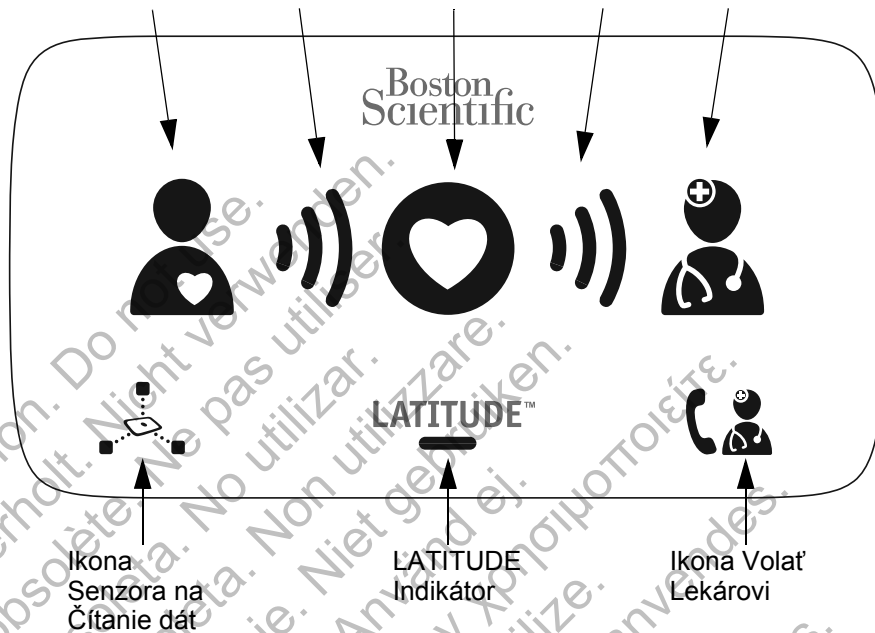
Boston Scientific

LATITUDE™

Ikona Senzora na Čítanie dát

LATITUDE Indikátor

Ikona Volať Lekárovi

Do not use. Nicht verwenden. Ne pas utiliser. No utilizar. Non utilizzare. Niet gebruiken. Använd ej. Μην χρησιμοποιείτε. Nepoužívať. Obsolete. Elavult.